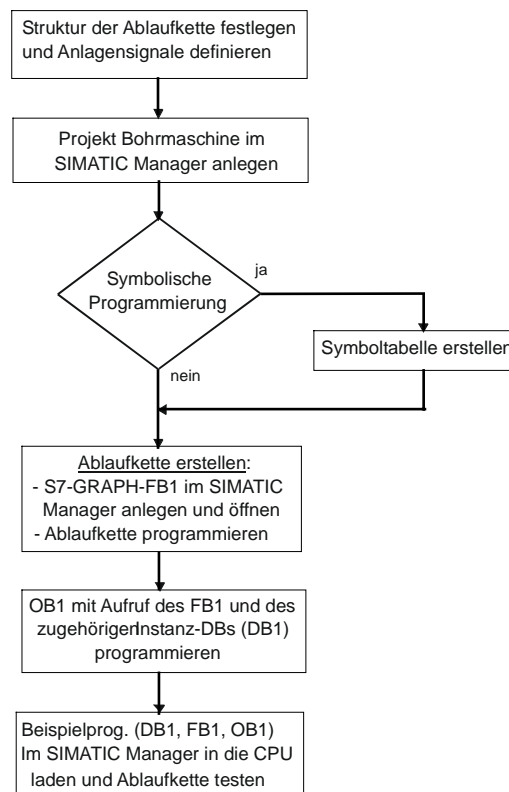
Struktur der Ablaufkette festlegen und Anlagensignale definieren

Projekt Bohrmaschine im SIMATIC Manager anlegen

Symbolische Programmierung

ja

Symboltabelle erstellen

nein

Ablaufkette erstellen:
- S7-GRAPH-FB1 im SIMATIC Manager anlegen und öffnen
- Ablaufkette programmieren

OB1 mit Aufruf des FB1 und des zugehörigerInstanz-DBs (DB1) programmieren

Beispielprog. (DB1, FB1, OB1) Im SIMATIC Manager in die CPU laden und Ablaufkette testen